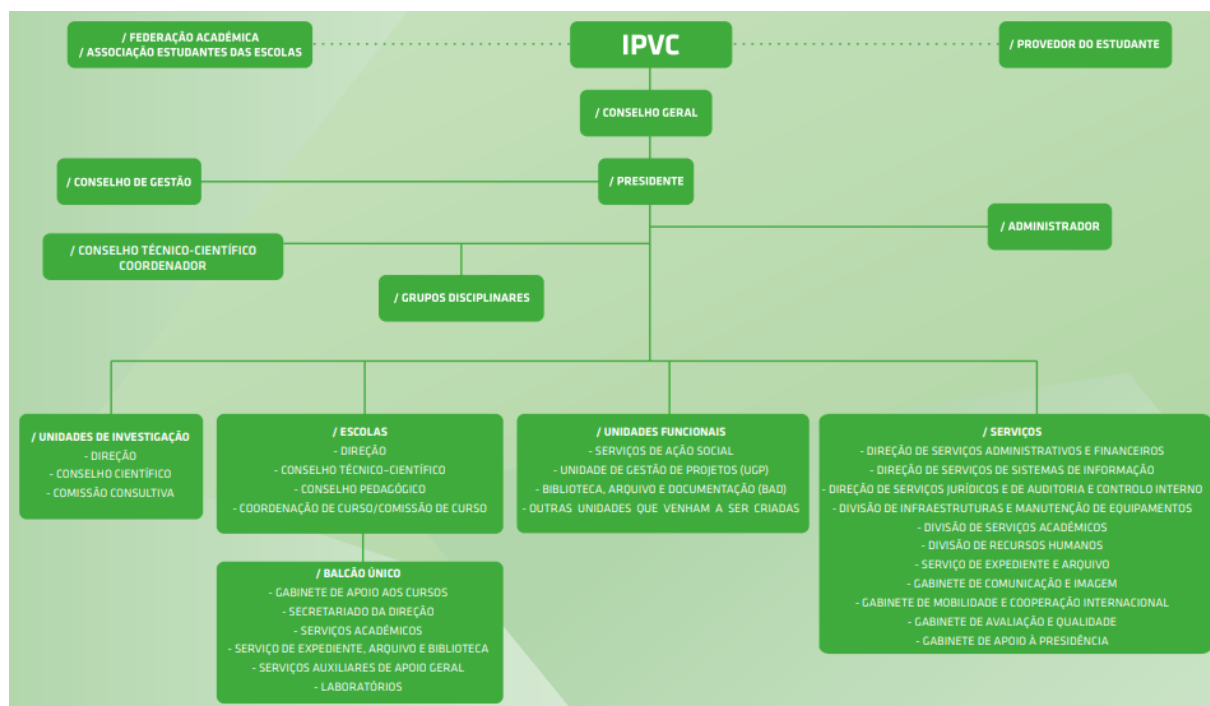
/ FEDERAÇÃO ACADÉMICA
/ ASSOCIAÇÃO ESTUDANTES DAS ESCOLAS

IPVC

/ PROVEDOR DO ESTUDANTE

/ CONSELHO GERAL

/ CONSELHO DE GESTÃO

/ PRESIDENTE

/ ADMINISTRADOR

/ CONSELHO TÉCNICO-CIENTÍFICO COORDENADOR

/ GRUPOS DISCIPLINARES

/ UNIDADES DE INVESTIGAÇÃO
- DIREÇÃO
- CONSELHO CIENTÍFICO
- COMISSÃO CONSULTIVA

/ ESCOLAS
- DIREÇÃO
- CONSELHO TÉCNICO-CIENTÍFICO
- CONSELHO PEDAGÓGICO
- COORDENAÇÃO DE CURSO/COMISSÃO DE CURSO

/ BALCÃO ÚNICO
- GABINETE DE APOIO AOS CURSOS
- SECRETARIADO DA DIREÇÃO
- SERVIÇOS ACADÉMICOS
- SERVIÇO DE EXPEDIENTE, ARQUIVO E BIBLIOTECA
- SERVIÇOS AUXILIARES DE APOIO GERAL
- LABORATÓRIOS

/ UNIDADES FUNCIONAIS
- SERVIÇOS DE AÇÃO SOCIAL
- UNIDADE DE GESTÃO DE PROJETOS (UGP)
- BIBLIOTECA, ARQUIVO E DOCUMENTAÇÃO (BAD)
- OUTRAS UNIDADES QUE VENHAM A SER CRIADAS

/ SERVIÇOS
- DIREÇÃO DE SERVIÇOS ADMINISTRATIVOS E FINANCEIROS
- DIREÇÃO DE SERVIÇOS DE SISTEMAS DE INFORMAÇÃO
- DIREÇÃO DE SERVIÇOS JURÍDICOS E DE AUDITORIA E CONTROLO INTERNO
- DIVISÃO DE INFRAESTRUTURAS E MANUTENÇÃO DE EQUIPAMENTOS
- DIVISÃO DE SERVIÇOS ACADÉMICOS
- DIVISÃO DE RECURSOS HUMANOS
- SERVIÇO DE EXPEDIENTE E ARQUIVO
- GABINETE DE COMUNICAÇÃO E IMAGEM
- GABINETE DE MOBILIDADE E COOPERAÇÃO INTERNACIONAL
- GABINETE DE AVALIAÇÃO E QUALIDADE
- GABINETE DE APOIO À PRESIDÊNCIA